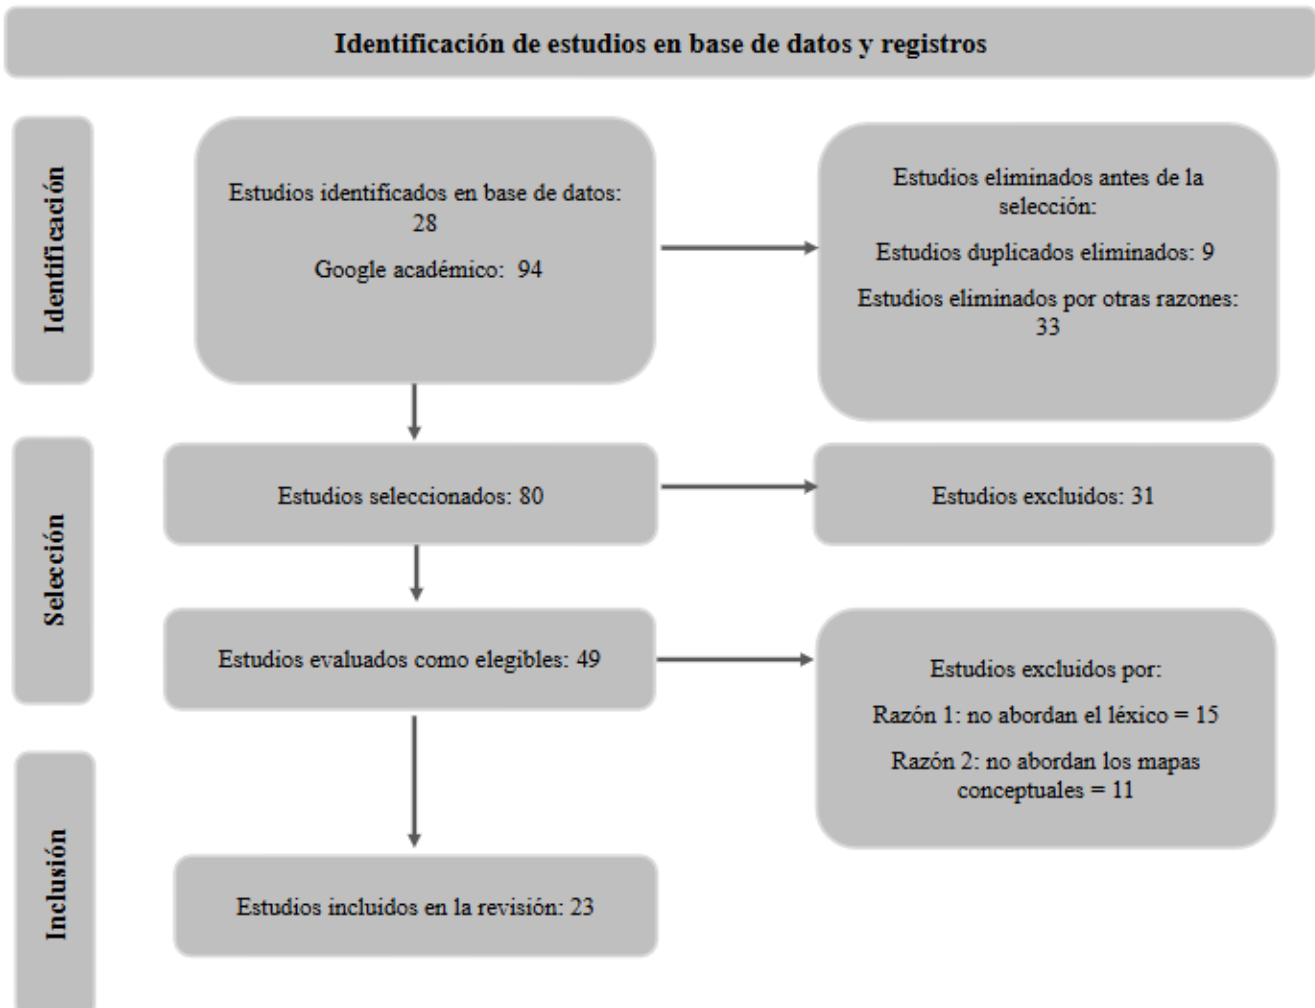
Identificación de estudios en base de datos y registros

Identificación

Estudios identificados en base de datos: 28

Google académico: 94

Estudios eliminados antes de la selección:

Estudios duplicados eliminados: 9

Estudios eliminados por otras razones: 33

Selección

Estudios seleccionados: 80

Estudios excluidos: 31

Estudios evaluados como elegibles: 49

Estudios excluidos por:

Razón 1: no abordan el léxico = 15

Razón 2: no abordan los mapas conceptuales = 11

Inclusión

Estudios incluidos en la revisión: 23